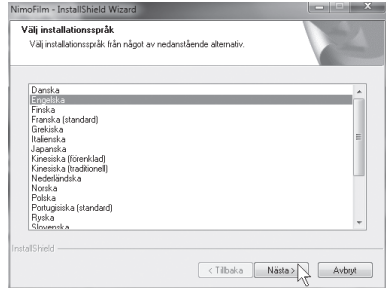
NimoFilm - InstallShield Wizard

Välj installationsspråk

Välj installationsspråk från något av nedanstående alternativ.

Danska
Engelska
Finska
Franska (standard)
Grekiska
Italienska
Japanska
Kinesiska (förenklad)
Kinesiska (traditionell)
Nederländska
Norska
Polska
Portugisiska (standard)
Ryska
Slovenska

InstallShield

< Tillbaka
Nästa >
Avbryt